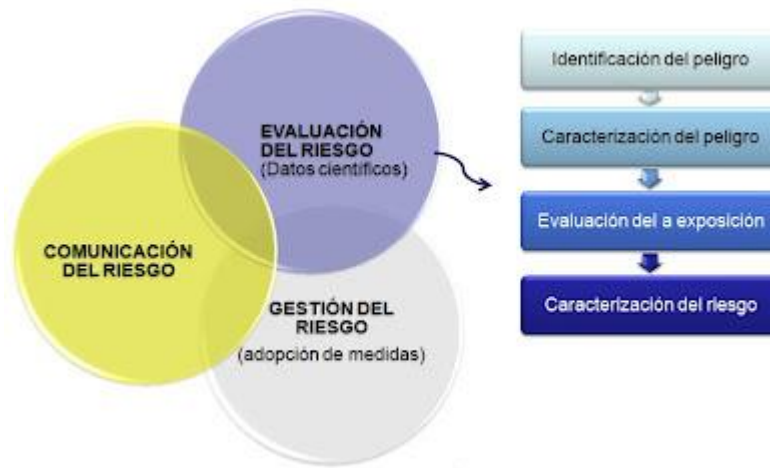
EVALUACIÓN DEL RIESGO
(Datos científicos)

COMUNICACIÓN DEL RIESGO

GESTIÓN DEL RIESGO
(adopción de medidas)

Identificación del peligro

Caracterización del peligro

Evaluación del a exposición

Caracterización del riesgo